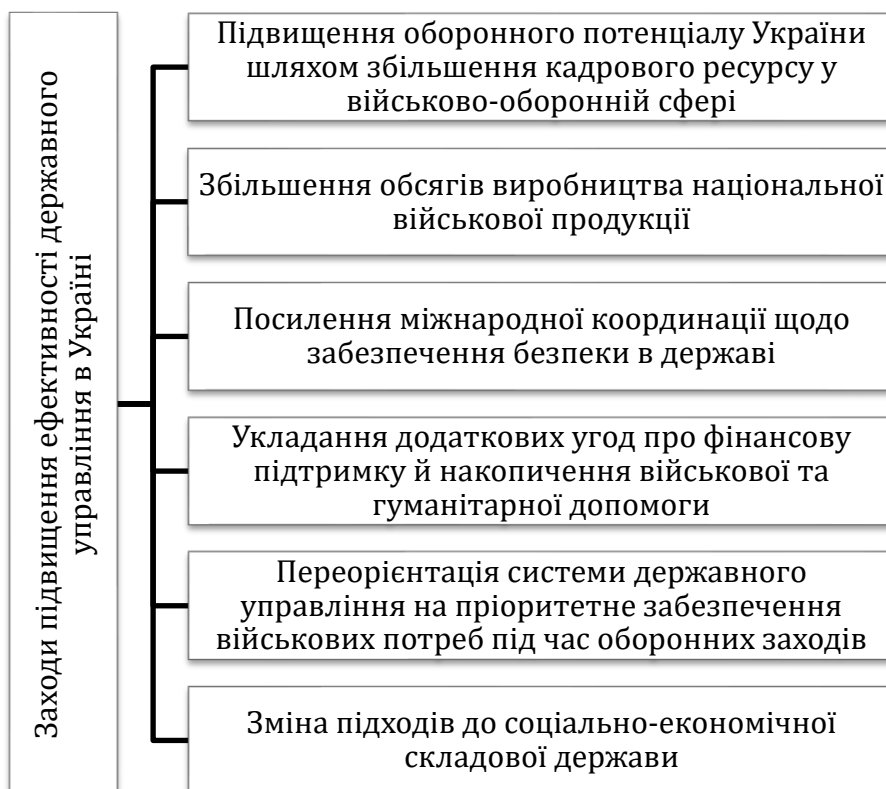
Заходи підвищення ефективності державного управління в Україні

Підвищення оборонного потенціалу України шляхом збільшення кадрового ресурсу у військово-оборонній сфері

Збільшення обсягів виробництва національної військової продукції

Посилення міжнародної координації щодо забезпечення безпеки в державі

Укладання додаткових угод про фінансову підтримку й накопичення військової та гуманітарної допомоги

Переорієнтація системи державного управління на пріоритетне забезпечення військових потреб під час оборонних заходів

Зміна підходів до соціально-економічної складової держави